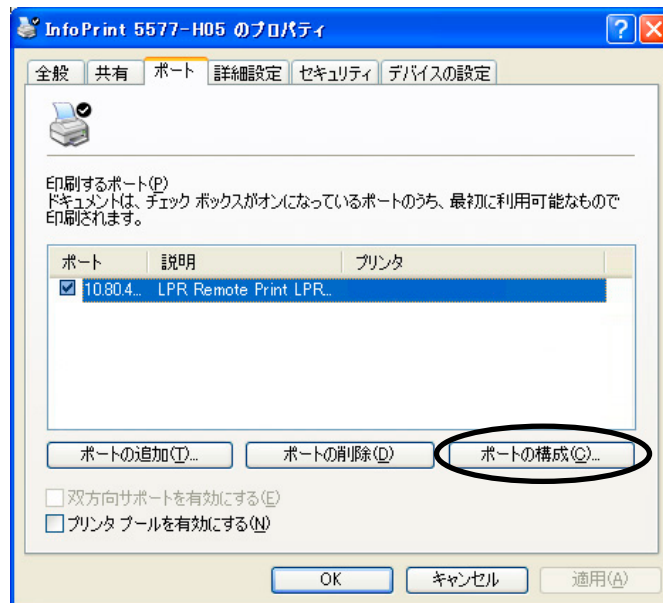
InfoPrint 5577-H05 のプロパティ

? X

全般 | 共有 | ポート | 詳細設定 | セキュリティ | デバイスの設定

印刷するポート(P)
ドキュメントは、チェック ボックスがオンになっているポートのうち、最初に利用可能なもので印刷されます。

| ポート | 説明 | プリンタ |
|---|---|---|
| 10.80.4... | LPR Remote Print LPR... | |

ポートの追加(T)... | ポートの削除(D) | ポートの構成(C)...

双方向サポートを有効にする(E)
プリンタ プールを有効にする(N)

OK | キャンセル | 適用(A)